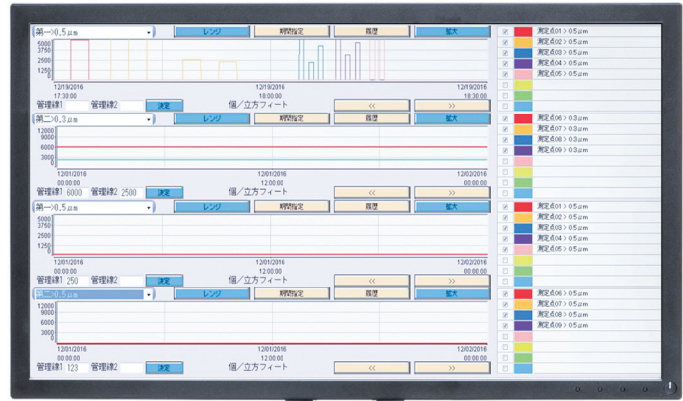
第一>0.5 µm　レンジ　期間指定　履歴　拡大

5000
3750
2500
1250
0

12/19/2016
17:30:00
12/19/2016
18:00:00
12/19/2016
18:30:00

管理線1　管理線2　決定　個／立方フィート　<<　>>

第二>0.3 µm　レンジ　期間指定　履歴　拡大

12000
9000
6000
3000
0

12/01/2016
00:00:00
12/01/2016
12:00:00
12/02/2016
00:00:00

管理線1 6000　管理線2 2500　決定　個／立方フィート　<<　>>

第一>0.5 µm　レンジ　期間指定　履歴　拡大

5000
3750
2500
1250
0

12/01/2016
00:00:00
12/01/2016
12:00:00
12/02/2016
00:00:00

管理線1 250　管理線2　決定　個／立方フィート　<<　>>

第二>0.5 µm　レンジ　期間指定　履歴　拡大

12000
9000
6000
3000
0

12/01/2016
00:00:00
12/01/2016
12:00:00
12/02/2016
00:00:00

管理線1 123　管理線2　決定　個／立方フィート　<<　>>

測定点01 > 0.5 µm
測定点02 > 0.5 µm
測定点03 > 0.5 µm
測定点04 > 0.5 µm
測定点05 > 0.5 µm

測定点06 > 0.3 µm
測定点07 > 0.3 µm
測定点08 > 0.3 µm
測定点09 > 0.3 µm

測定点01 > 0.5 µm
測定点02 > 0.5 µm
測定点03 > 0.5 µm
測定点04 > 0.5 µm
測定点05 > 0.5 µm

測定点06 > 0.5 µm
測定点07 > 0.5 µm
測定点08 > 0.5 µm
測定点09 > 0.5 µm